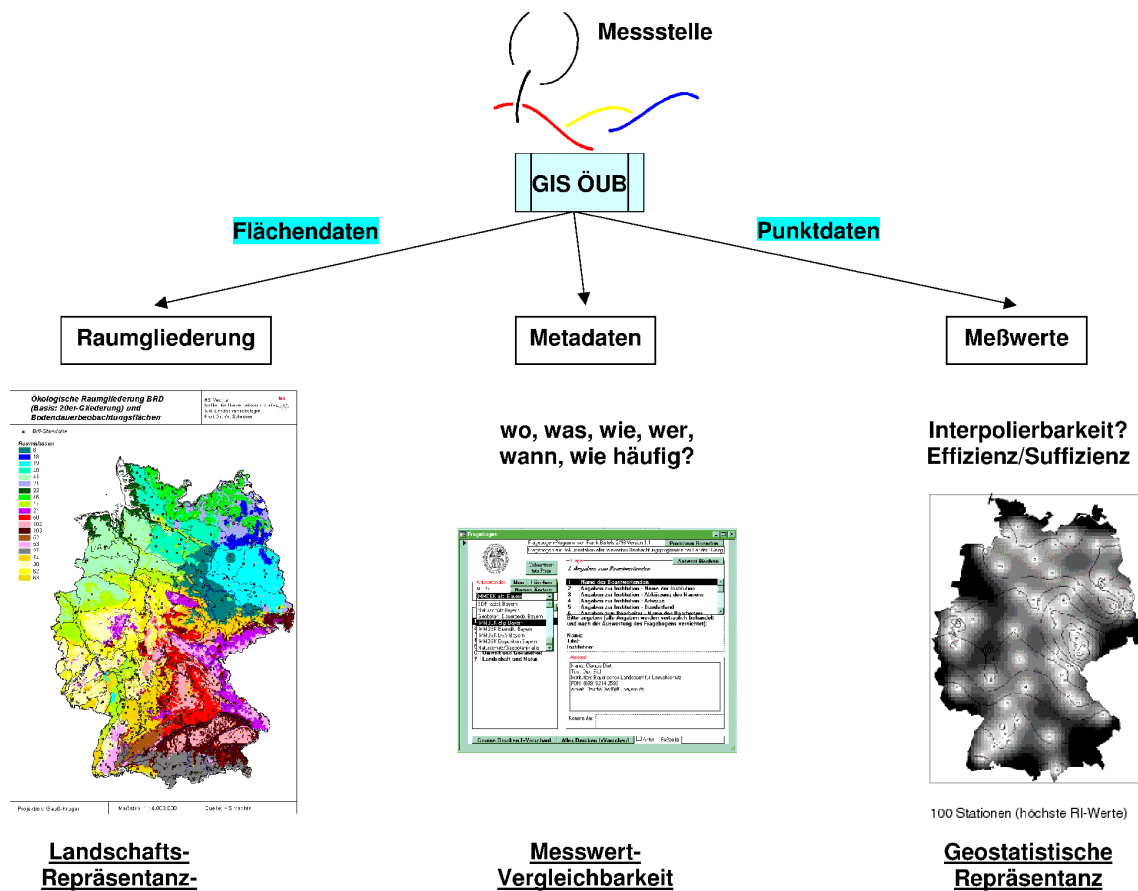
Messstelle

GIS ÖUB

Flächendaten

Punktdaten

Raumgliederung

Metadaten

Meßwerte

Ökologische Raumgliederung BRD (Basis: 20er-Gliederung) und Bodendauerbeobachtungsflächen

wo, was, wie, wer, wann, wie häufig?

Interpolierbarkeit? Effizienz/Suffizienz

100 Stationen (höchste RI-Werte)

Landschafts-Repräsentanz-

Messwert-Vergleichbarkeit

Geostatistische Repräsentanz